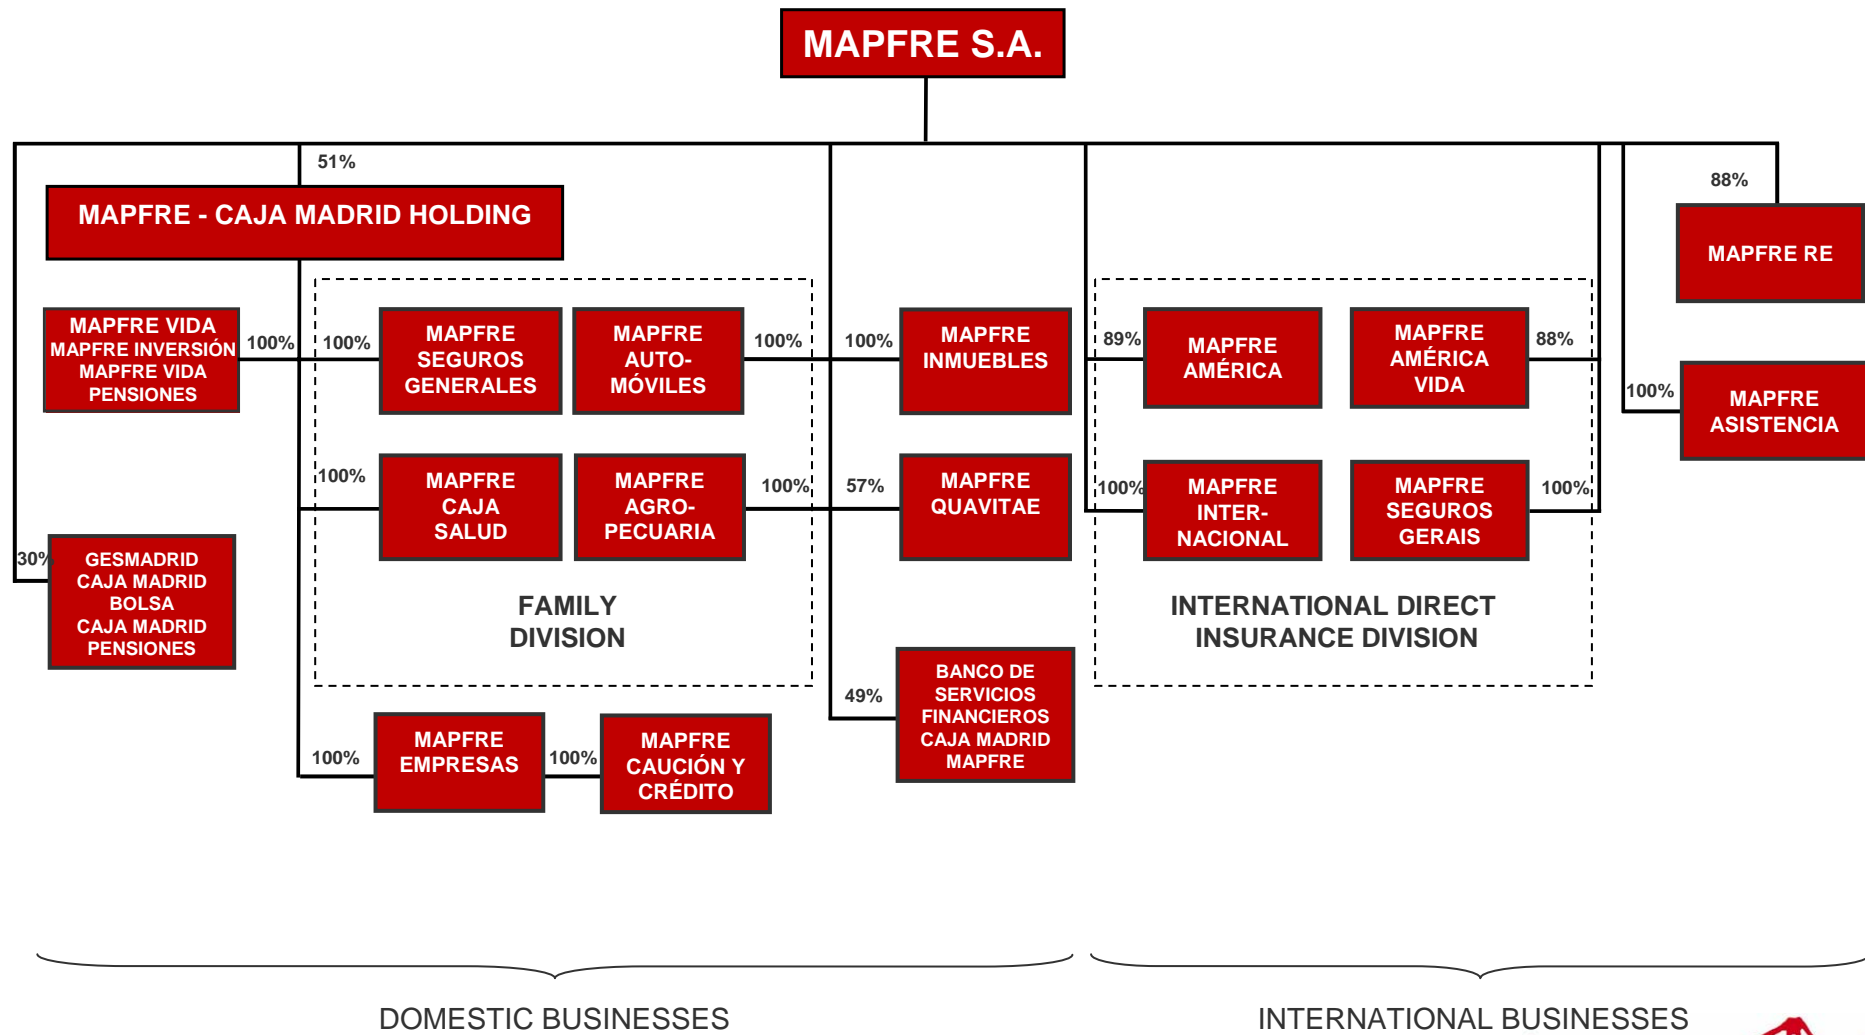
MAPFRE S.A.

51%

MAPFRE - CAJA MADRID HOLDING

88%

MAPFRE RE

MAPFRE VIDA
MAPFRE INVERSIÓN
MAPFRE VIDA
PENSIONES

100%

100%

MAPFRE SEGUROS GENERALES

MAPFRE AUTO-MÓVILES

100%

100%

MAPFRE INMUEBLES

89%

MAPFRE AMÉRICA

MAPFRE AMÉRICA VIDA

88%

100%

MAPFRE ASISTENCIA

100%

MAPFRE CAJA SALUD

MAPFRE AGRO-PECUARIA

100%

57%

MAPFRE QUAVITAE

100%

MAPFRE INTER-NACIONAL

MAPFRE SEGUROS GERAIS

100%

30%

GESMADRID
CAJA MADRID BOLSA
CAJA MADRID PENSIONES

FAMILY DIVISION

INTERNATIONAL DIRECT INSURANCE DIVISION

49%

BANCO DE SERVICIOS FINANCIEROS CAJA MADRID MAPFRE

100%

MAPFRE EMPRESAS

100%

MAPFRE CAUCIÓN Y CRÉDITO

DOMESTIC BUSINESSES

INTERNATIONAL BUSINESSES